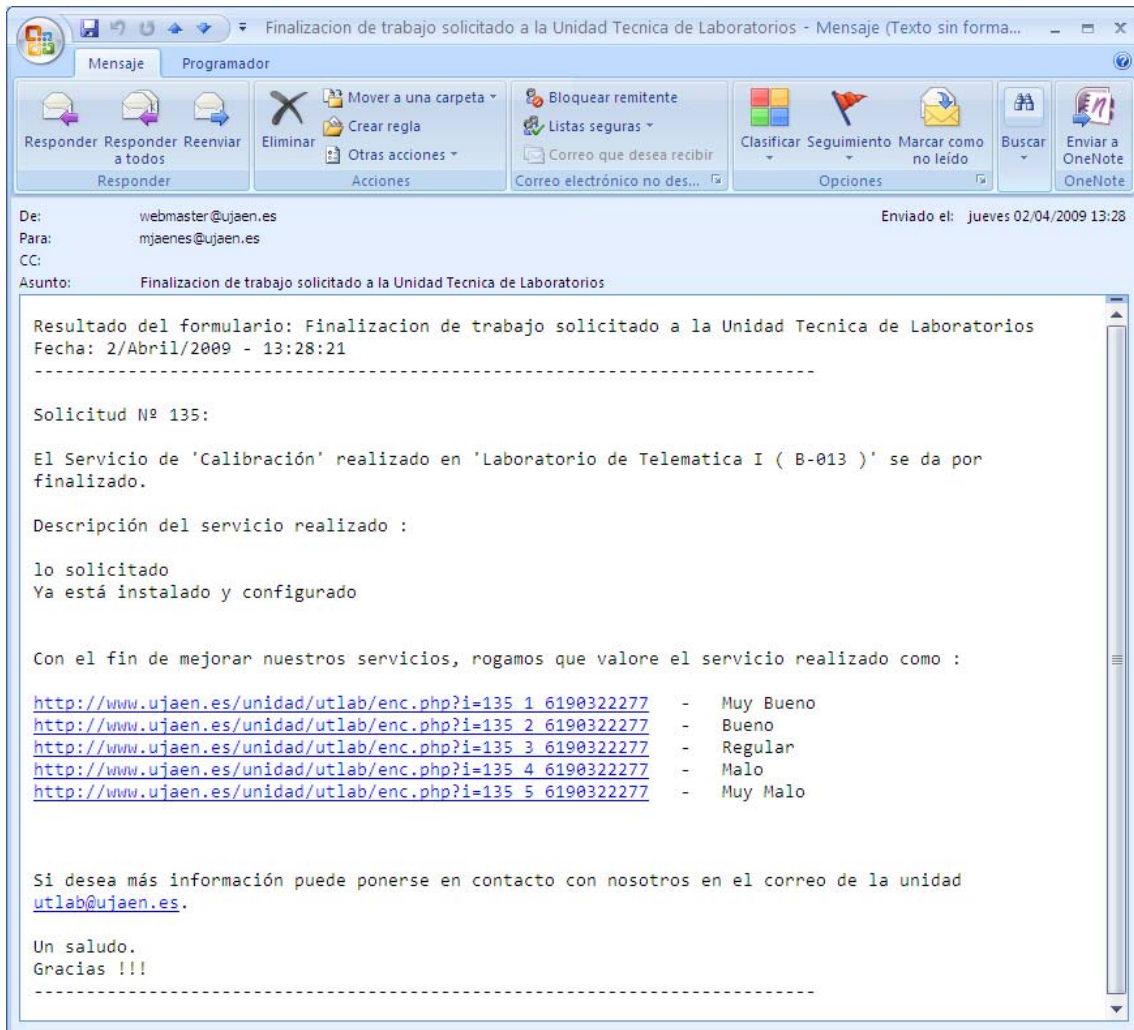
Finalizacion de trabajo solicitado a la Unidad Tecnica de Laboratorios - Mensaje (Texto sin forma...

Mensaje Programador

Responder Responder a todos Reenviar
Responder

Eliminar
Mover a una carpeta
Crear regla
Otras acciones
Acciones

Bloquear remitente
Listas seguras
Correo que desea recibir
Correo electrónico no des...

Clasificar Seguimiento Marcar como no leído
Opciones

Buscar

Enviar a OneNote
OneNote

De: webmaster@ujaen.es
Enviado el: jueves 02/04/2009 13:28
Para: mjaenes@ujaen.es
CC:
Asunto: Finalizacion de trabajo solicitado a la Unidad Tecnica de Laboratorios

Resultado del formulario: Finalizacion de trabajo solicitado a la Unidad Tecnica de Laboratorios
Fecha: 2/Abril/2009 - 13:28:21
--------------------------------------------------------------------------

Solicitud Nº 135:

El Servicio de 'Calibración' realizado en 'Laboratorio de Telematica I ( B-013 )' se da por finalizado.

Descripción del servicio realizado :

lo solicitado
Ya está instalado y configurado

Con el fin de mejorar nuestros servicios, rogamos que valore el servicio realizado como :

http://www.ujaen.es/unidad/utlab/enc.php?i=135 1 6190322277 - Muy Bueno
http://www.ujaen.es/unidad/utlab/enc.php?i=135 2 6190322277 - Bueno
http://www.ujaen.es/unidad/utlab/enc.php?i=135 3 6190322277 - Regular
http://www.ujaen.es/unidad/utlab/enc.php?i=135 4 6190322277 - Malo
http://www.ujaen.es/unidad/utlab/enc.php?i=135 5 6190322277 - Muy Malo

Si desea más información puede ponerse en contacto con nosotros en el correo de la unidad utlab@ujaen.es.

Un saludo.
Gracias !!!
--------------------------------------------------------------------------